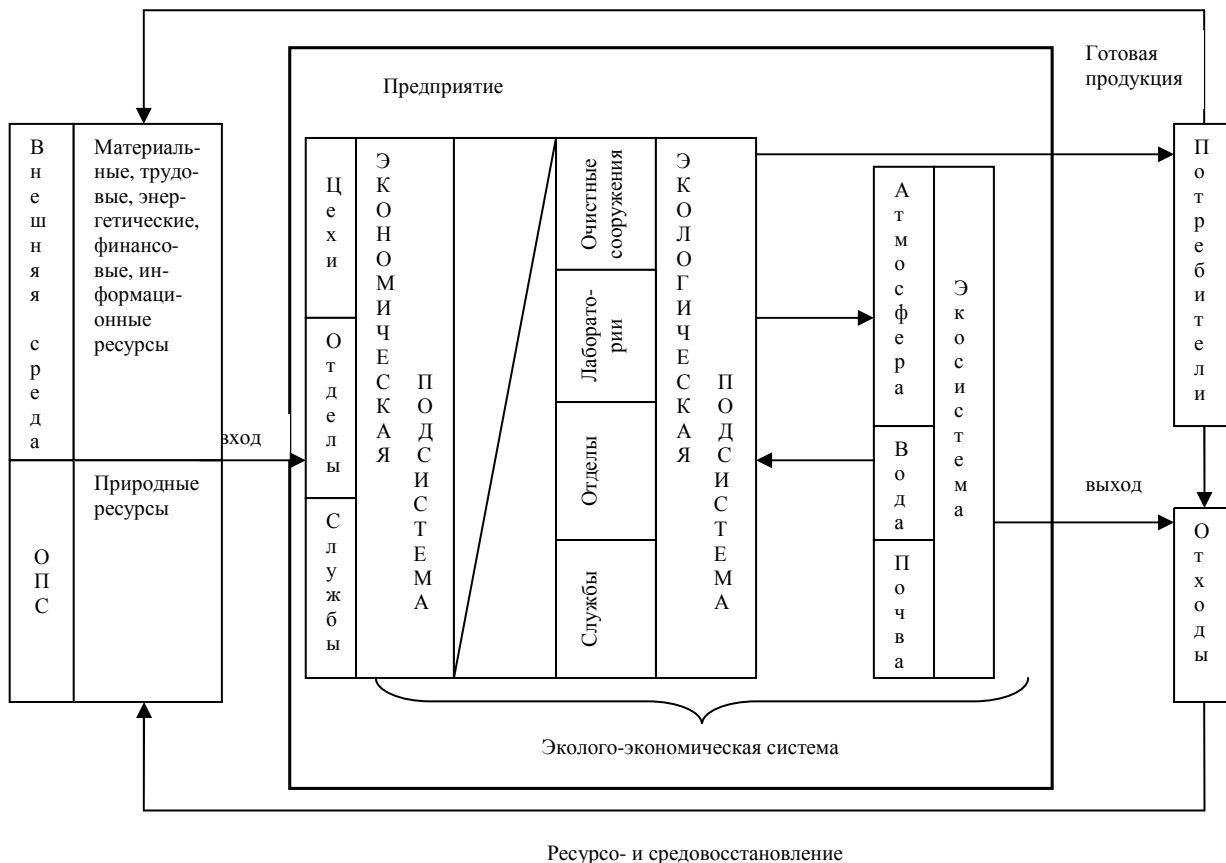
Готовая продукция

Предприятие

Внешняя среда

Материальные, трудовые, энергетические, финансовые, информационные ресурсы

ОПС

Природные ресурсы

вход

Цехи

Отделы

Службы

ЭКОНОМИЧЕСКАЯ ПОДСИСТЕМА

Очистные сооружения

Лаборатории

Отделы

Службы

ЭКОЛОГИЧЕСКАЯ ПОДСИСТЕМА

Атмосфера

Вода

Почва

Экосистема

Потребители

выход

Отходы

Эколого-экономическая система

Ресурсо- и средовосстановление